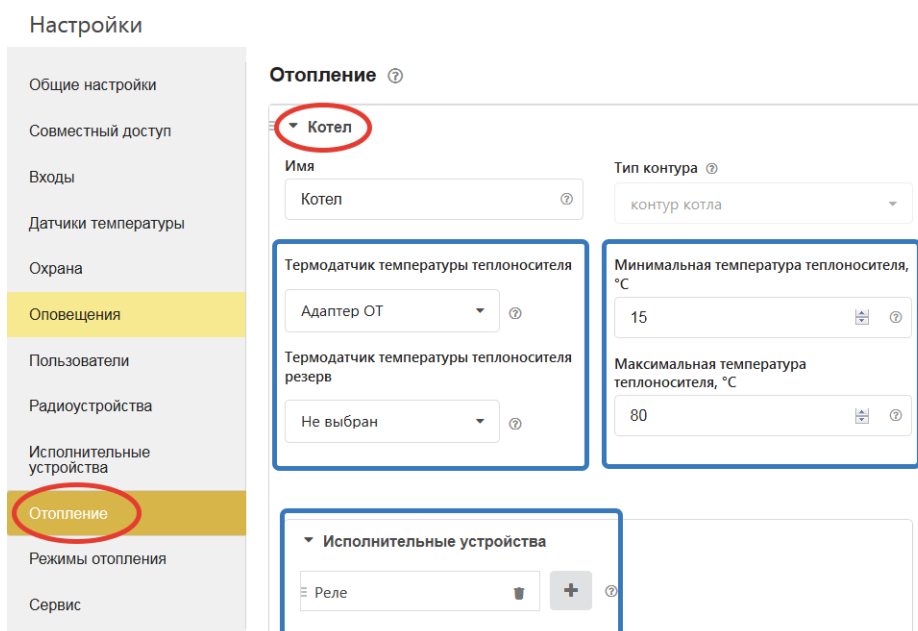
Настройки

Общие настройки

Совместный доступ

Входы

Датчики температуры

Охрана

Оповещения

Пользователи

Радиоустройства

Исполнительные устройства

Отопление

Режимы отопления

Сервис

Отопление ?

Котел

Имя

Котел ?

Тип контура ?

контур котла

Термодатчик температуры теплоносителя

Адаптер ОТ ?

Термодатчик температуры теплоносителя резерв

Не выбран ?

Минимальная температура теплоносителя, °C

15 ?

Максимальная температура теплоносителя, °C

80 ?

Исполнительные устройства

Реле

+ ?